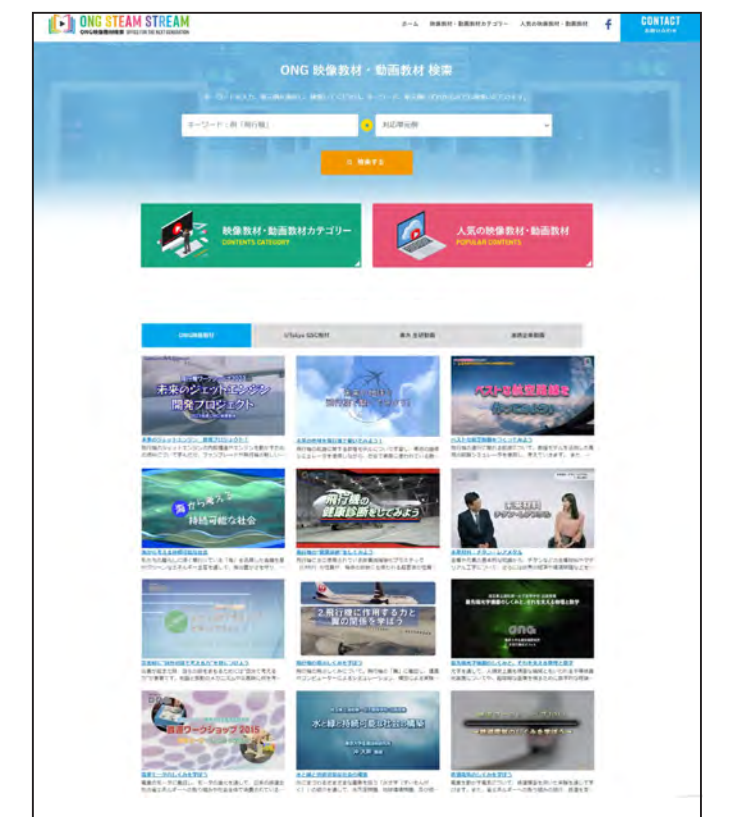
ONG STEAM STREAM
ONG映像教材 OFFICE FOR THE NEXT GENERATION

ホーム　映像教材・動画教材カテゴリー　人気の映像教材・動画教材

CONTACT

ONG 映像教材・動画教材 検索

キーワード：例「飛行機」

対応学年

検索する

映像教材・動画教材カテゴリー
CONTENTS CATEGORY

人気の映像教材・動画教材
POPULAR CONTENTS

ONG教材

UTokyo GSDM教材

未来のジェットエンジン開発プロジェクト

ベストな航空路線をつくってみよう

海から考える持続可能な社会

飛行機の健康診断をしてみよう

飛行機に作用する力と翼の関係を学ぼう

直通ワークショップ 2015

水・緑と持続可能な社会の構築

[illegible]